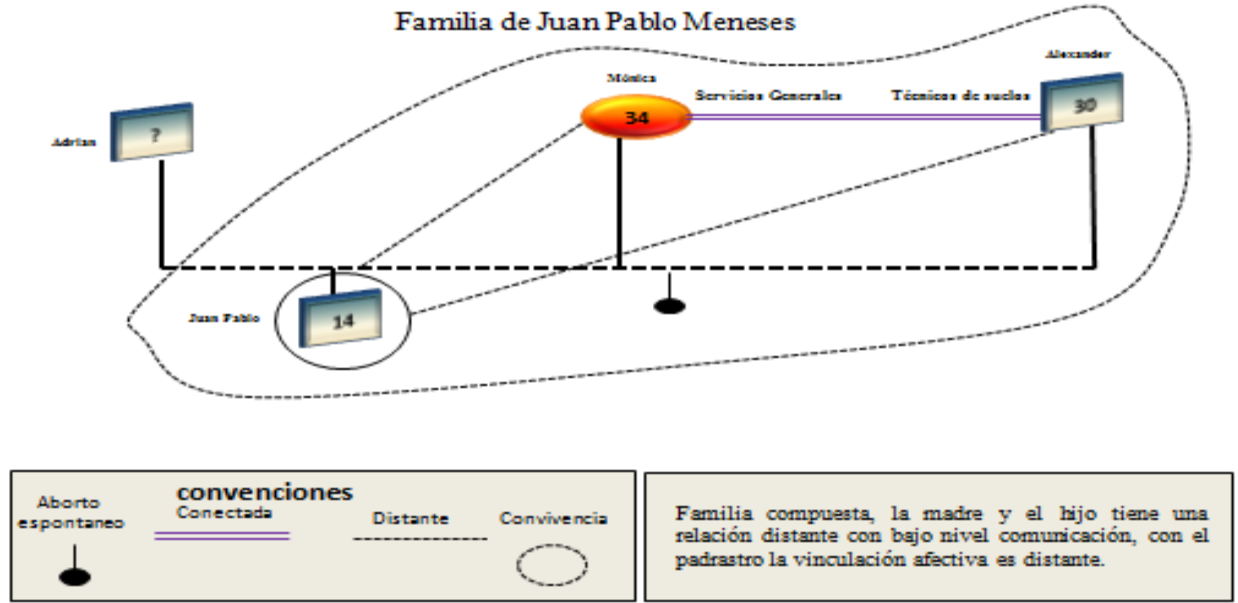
Familia de Juan Pablo Meneses

Mónica

34

Servicios Generales

Técnicos de suelos

Alexander

30

Adrian

?

Juan Pablo

14

convenciones

Aborto espontaneo

Conectada

Distante

Convivencia

Familia compuesta, la madre y el hijo tiene una relación distante con bajo nivel comunicación, con el padrastro la vinculación afectiva es distante.